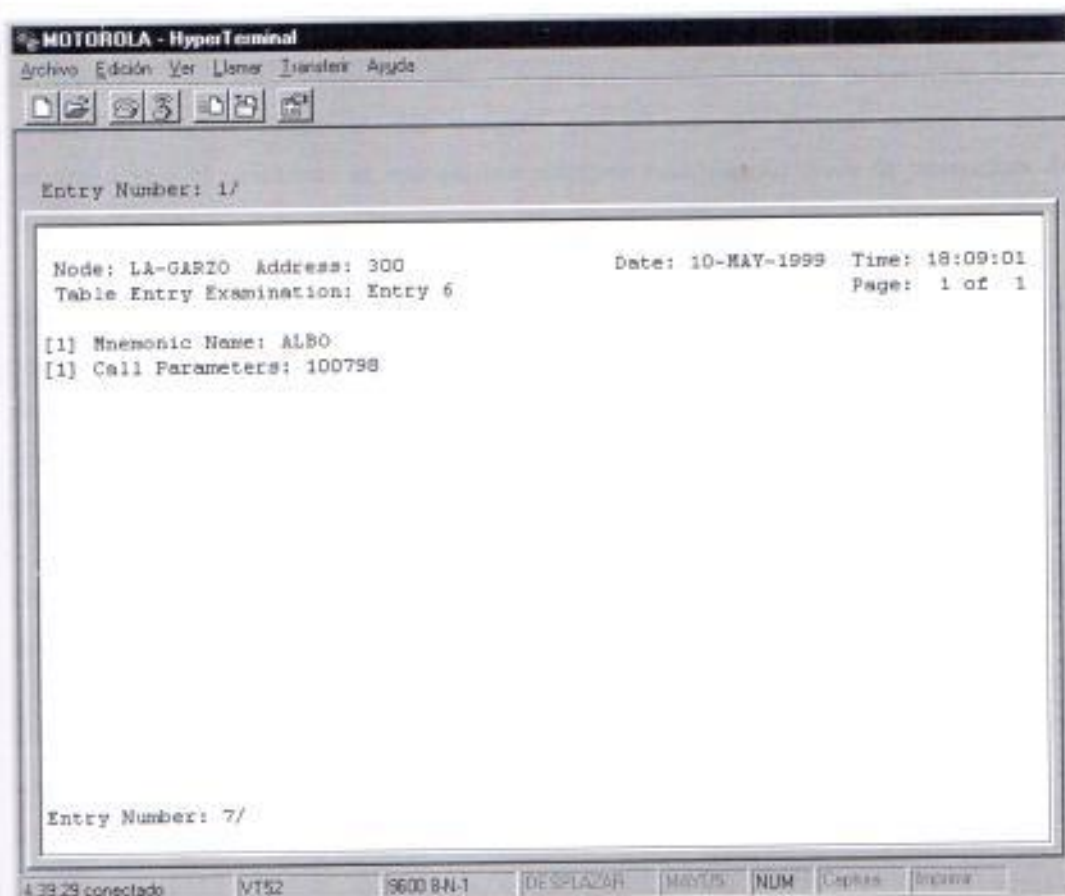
MOTOROLA - HyperTerminal
Archivo Edición Ver Llamar Transferir Ayuda

Entry Number: 1/

Node: LA-GARZO Address: 300
Table Entry Examination: Entry 6

Date: 10-MAY-1999 Time: 18:09:01
Page: 1 of 1

[1] Mnemonic Name: ALBO
[1] Call Parameters: 100798

Entry Number: 7/

4:39:29 conectado VT52 9600 8-N-1 DESPLAZAR MAYÚS NUM Captura Imprimir